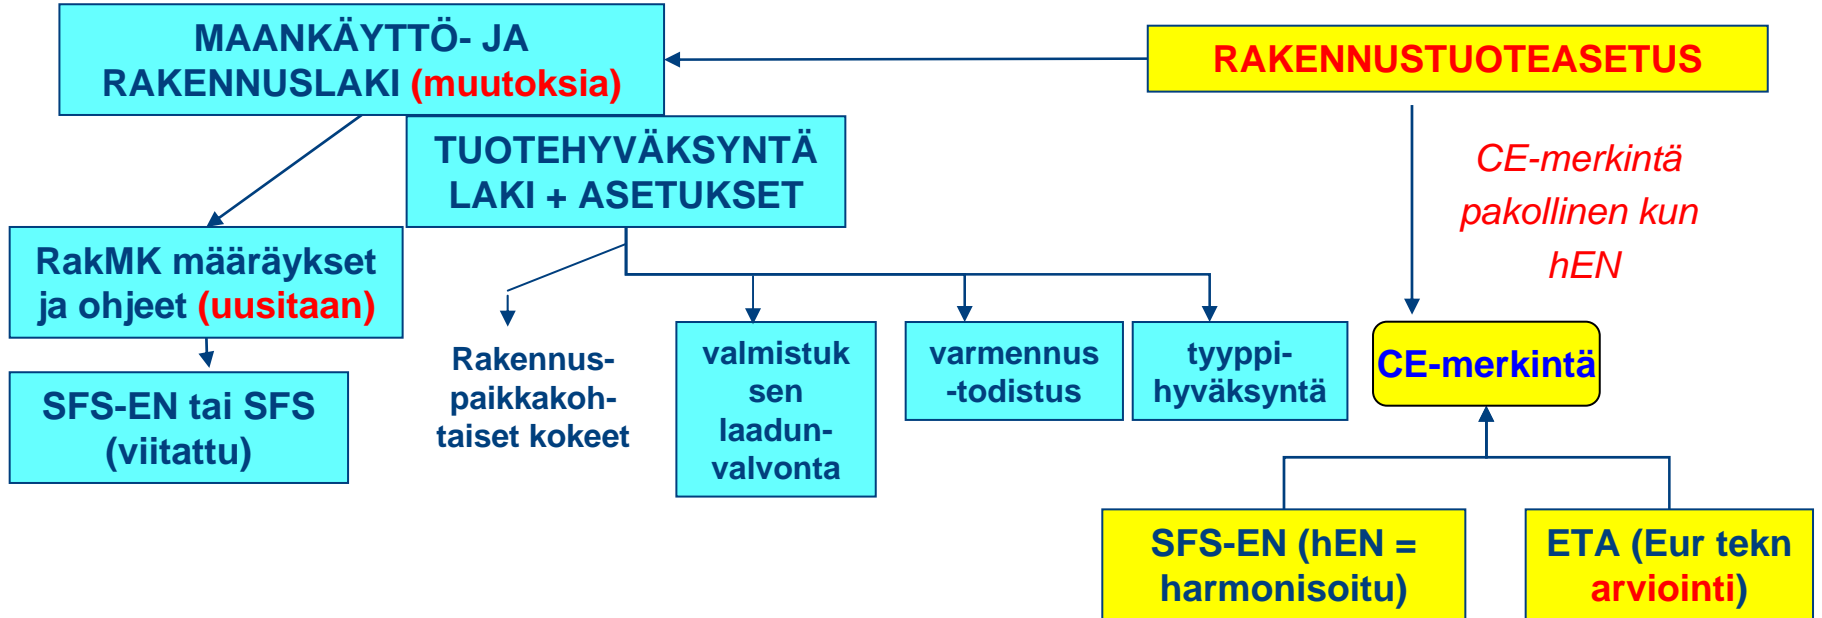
MAANKÄYTTÖ- JA RAKENNUSLAKI (muutoksia)

RAKENNUSTUOTEASETUS

TUOTEHYVÄKSYNTÄ LAKI + ASETUKSET

CE-merkintä pakollinen kun hEN

RakMK määräykset ja ohjeet (uusitaan)

SFS-EN tai SFS (viitattu)

Rakennus-paikkakohtaiset kokeet

valmistuk sen laadun-valvonta

varmennus -todistus

tyyppi-hyväksyntä

CE-merkintä

SFS-EN (hEN = harmonisoitu)

ETA (Eur tekn arviointi)